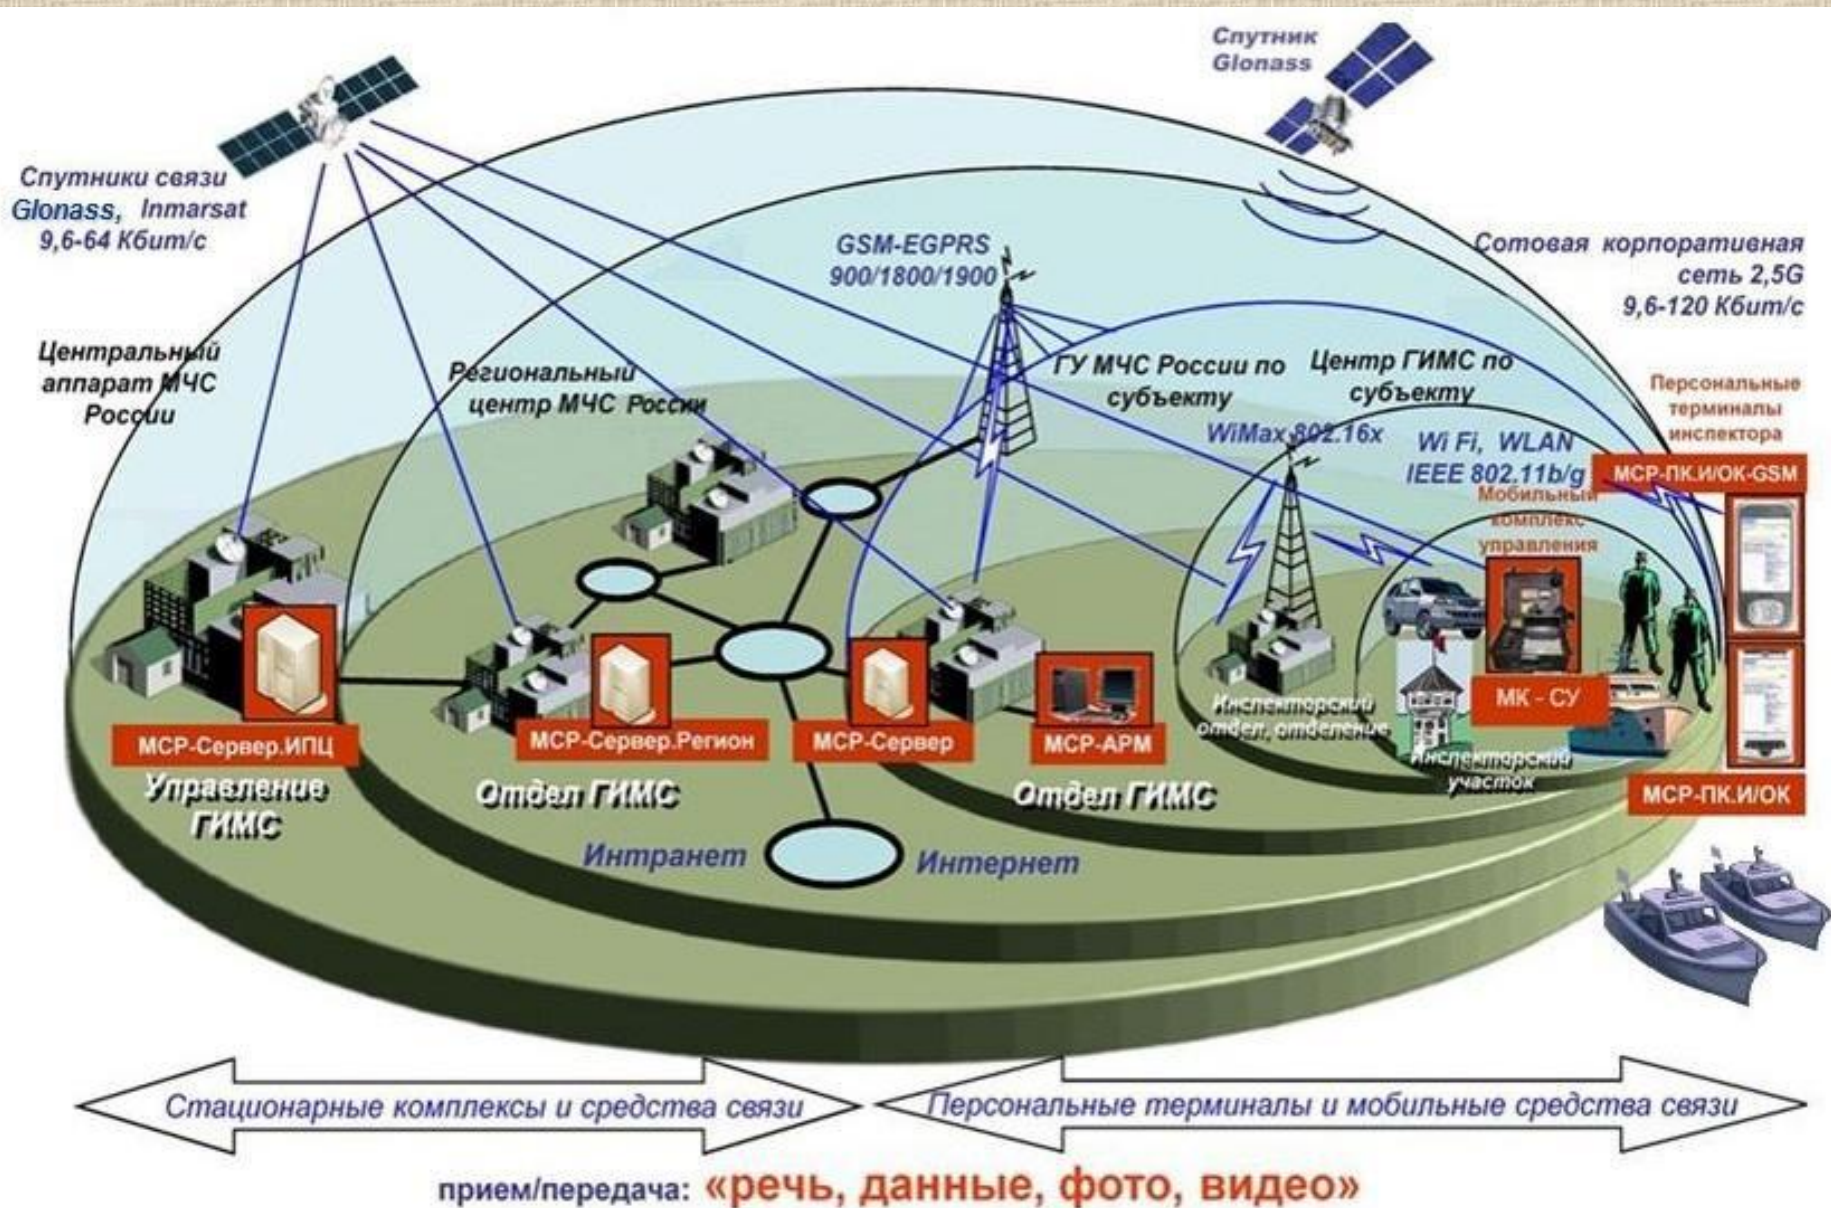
Спутник Glonass

Спутники связи Glonass, Inmarsat 9,6-64 Кбит/с

GSM-EGPRS 900/1800/1900

Сотовая корпоративная сеть 2,5G 9,6-120 Кбит/с

Центральный аппарат МЧС России

Региональный центр МЧС России

ГУ МЧС России по субъекту

Центр ГИМС по субъекту

Персональные терминалы инспектора

WiMax 802.16x

Wi Fi, WLAN IEEE 802.11b/g

МСР-ПК.И/ОК-GSM

Мобильный комплекс управления

Инспекторский отдел, отделение

Инспекторский участок

МК - СУ

МСР-Сервер.ИПЦ

МСР-Сервер.Регион

МСР-Сервер

МСР-АРМ

МСР-ПК.И/ОК

Управление ГИМС

Отдел ГИМС

Отдел ГИМС

Интранет

Интернет

Стационарные комплексы и средства связи

Персональные терминалы и мобильные средства связи

прием/передача: «речь, данные, фото, видео»